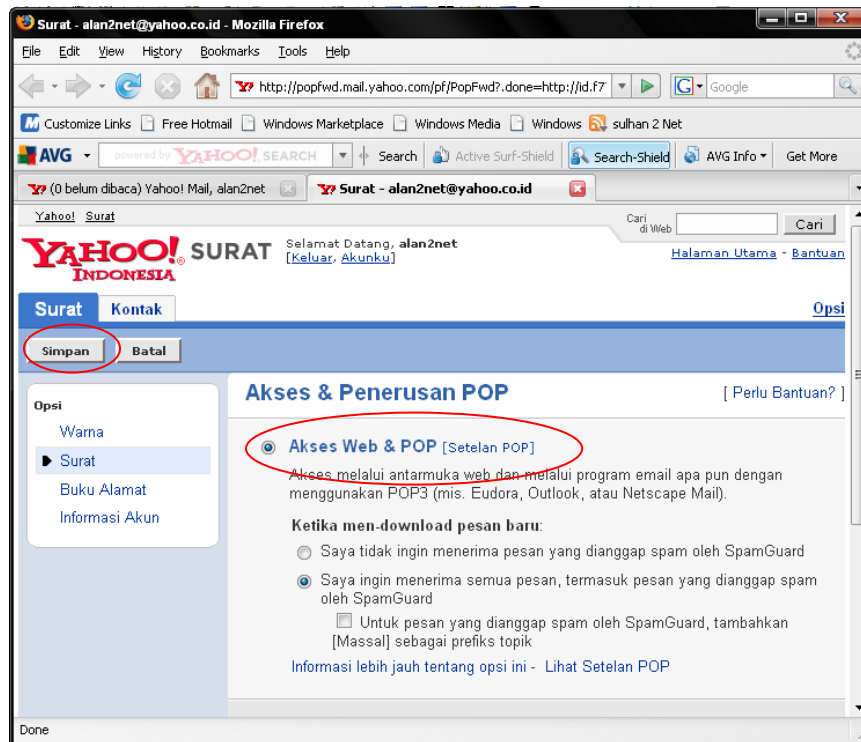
Surat - alan2net@yahoo.co.id - Mozilla Firefox

File Edit View History Bookmarks Tools Help

http://popfwd.mail.yahoo.com/pf/PopFwd?.done=http://id.f7

Google

Customize Links Free Hotmail Windows Marketplace Windows Media Windows sulhan 2 Net

AVG powered by YAHOO! SEARCH Search Active Surf-Shield Search-Shield AVG Info Get More

(0 belum dibaca) Yahoo! Mail, alan2net

Surat - alan2net@yahoo.co.id

Yahoo! Surat

Cari di Web Cari

YAHOO! INDONESIA SURAT Selamat Datang, alan2net [Keluar, Akunku]

Halaman Utama - Bantuan

Surat Kontak

Opsi

Simpan Batal

Opsi
Warna
Surat
Buku Alamat
Informasi Akun

Akses & Penerusan POP

[ Perlu Bantuan? ]

Akses Web & POP [Setelan POP]

Akses melalui antarmuka web dan melalui program email apa pun dengan menggunakan POP3 (mis. Eudora, Outlook, atau Netscape Mail).

Ketika men-download pesan baru:

Saya tidak ingin menerima pesan yang dianggap spam oleh SpamGuard

Saya ingin menerima semua pesan, termasuk pesan yang dianggap spam oleh SpamGuard

Untuk pesan yang dianggap spam oleh SpamGuard, tambahkan [Massal] sebagai prefiks topik

Informasi lebih jauh tentang opsi ini - Lihat Setelan POP

Done